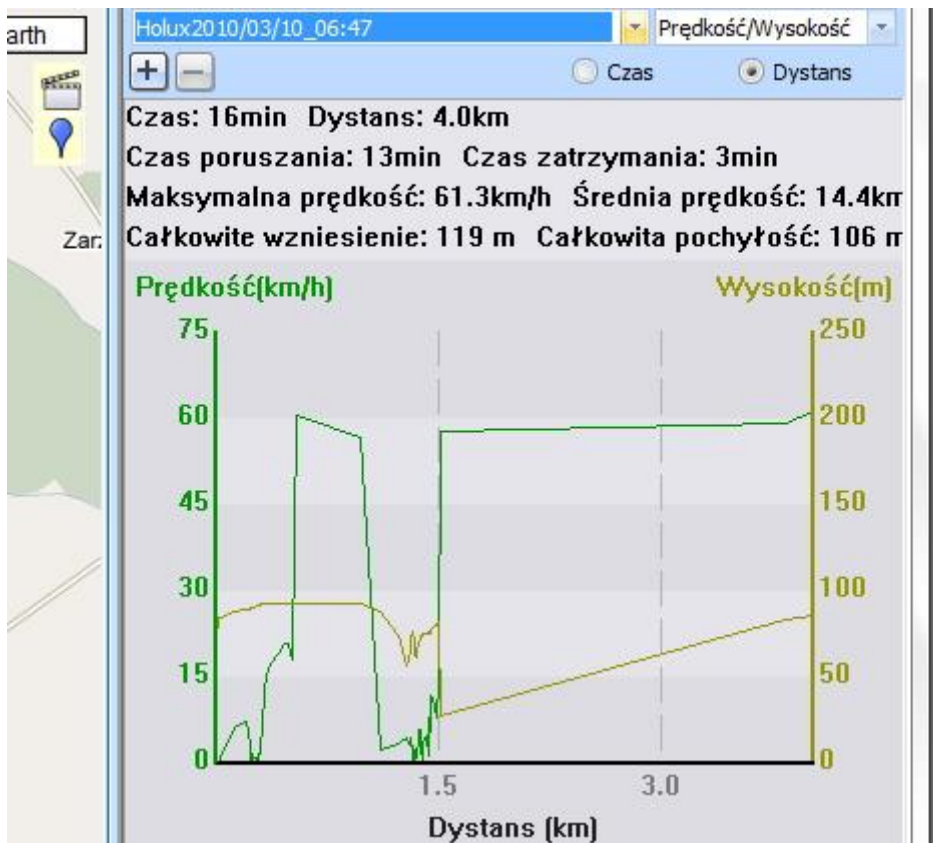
arth

Zar

Holux2010/03/10_06:47
Prędkość/Wysokość
+ −
Czas
Dystans

Czas: 16min Dystans: 4.0km
Czas poruszania: 13min Czas zatrzymania: 3min
Maksymalna prędkość: 61.3km/h Średnia prędkość: 14.4km
Całkowite wzniesienie: 119 m Całkowita pochyłość: 106 m

Prędkość(km/h)
Wysokość(m)
75
60
45
30
15
0
250
200
150
100
50
0
1.5
3.0
Dystans (km)